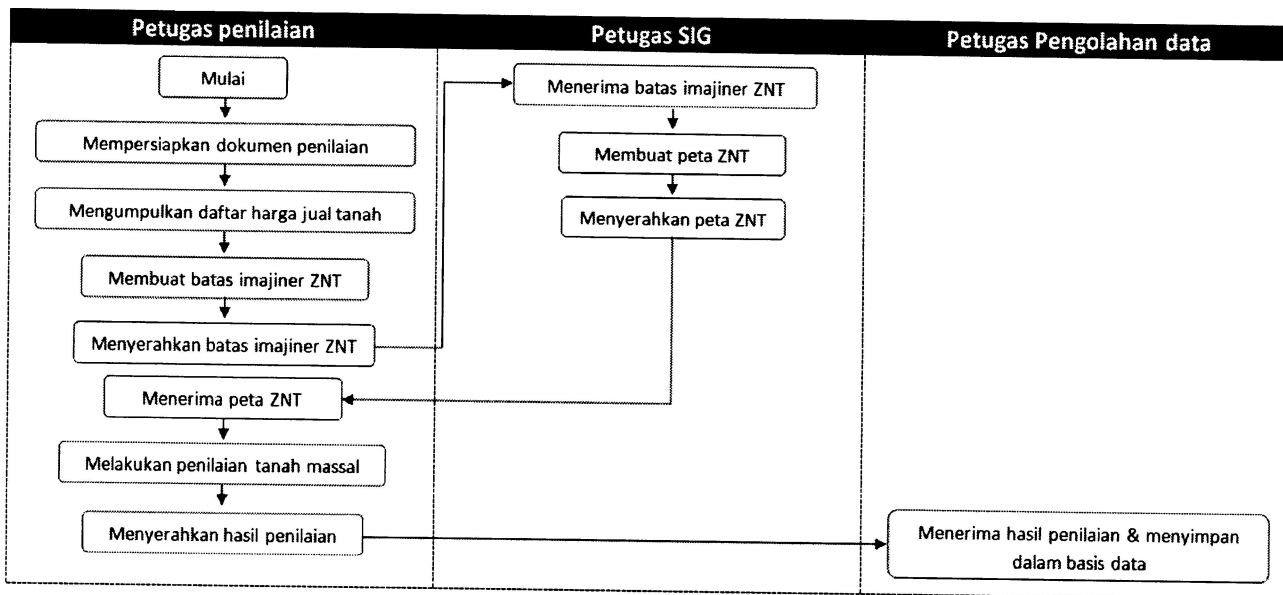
Petugas penilaian

Mulai

Mempersiapkan dokumen penilaian

Mengumpulkan daftar harga jual tanah

Membuat batas imajiner ZNT

Menyerahkan batas imajiner ZNT

Menerima peta ZNT

Melakukan penilaian tanah massal

Menyerahkan hasil penilaian

Petugas SIG

Menerima batas imajiner ZNT

Membuat peta ZNT

Menyerahkan peta ZNT

Petugas Pengolahan data

Menerima hasil penilaian & menyimpan dalam basis data